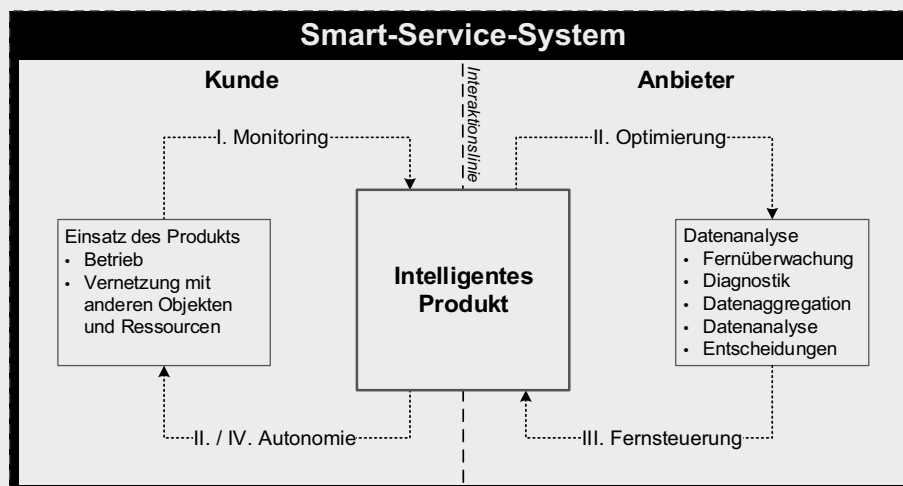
Smart-Service-System

Kunde

Interaktionslinie

Anbieter

I. Monitoring

II. Optimierung

Einsatz des Produkts
- Betrieb
- Vernetzung mit anderen Objekten und Ressourcen

Intelligentes Produkt

Datenanalyse
- Fernüberwachung
- Diagnostik
- Datenaggregation
- Datenanalyse
- Entscheidungen

II. / IV. Autonomie

III. Fernsteuerung